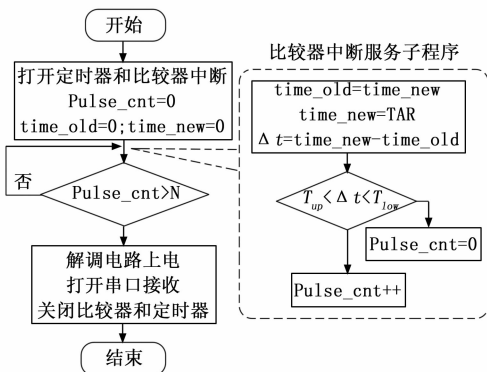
开始

打开定时器和比较器中断
Pulse_cnt=0
time_old=0;time_new=0

否

Pulse_cnt>N

解调电路上电
打开串口接收
关闭比较器和定时器

结束

比较器中断服务子程序

time_old=time_new
time_new=TAR
Δ t=time_new-time_old

$T_{up}<\Delta t<T_{low}$

Pulse_cnt=0

Pulse_cnt++